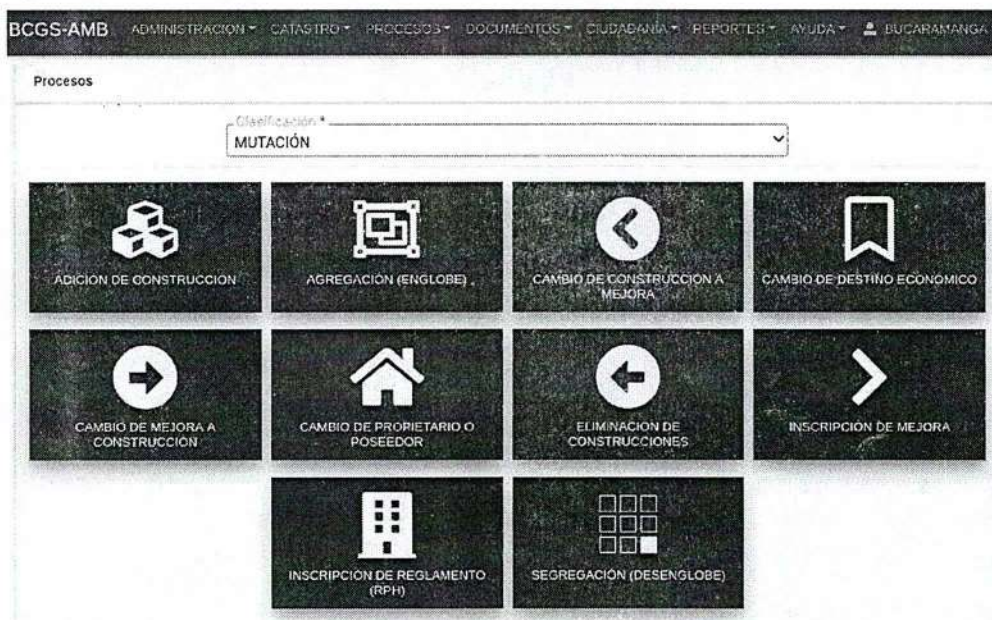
BCGS-AMB ADMINISTRACION ▾ CATASTRO ▾ PROCESOS ▾ DOCUMENTOS ▾ CIUDADANIA ▾ REPORTES ▾ AYUDA ▾ BUCARAMANGA

Procesos

Clasificación *
MUTACIÓN

ADICION DE CONSTRUCCION

AGREGACIÓN (ENGLOBE)

CAMBIO DE CONSTRUCCION A MEJORA

CAMBIO DE DESTINO ECONOMICO

CAMBIO DE MEJORA A CONSTRUCCION

CAMBIO DE PROPIETARIO O POSEEDOR

ELIMINACION DE CONSTRUCCIONES

INSCRIPCION DE MEJORA

INSCRIPCION DE REGLAMENTO (RPH)

SEGREGACIÓN (DESENGLOBE)